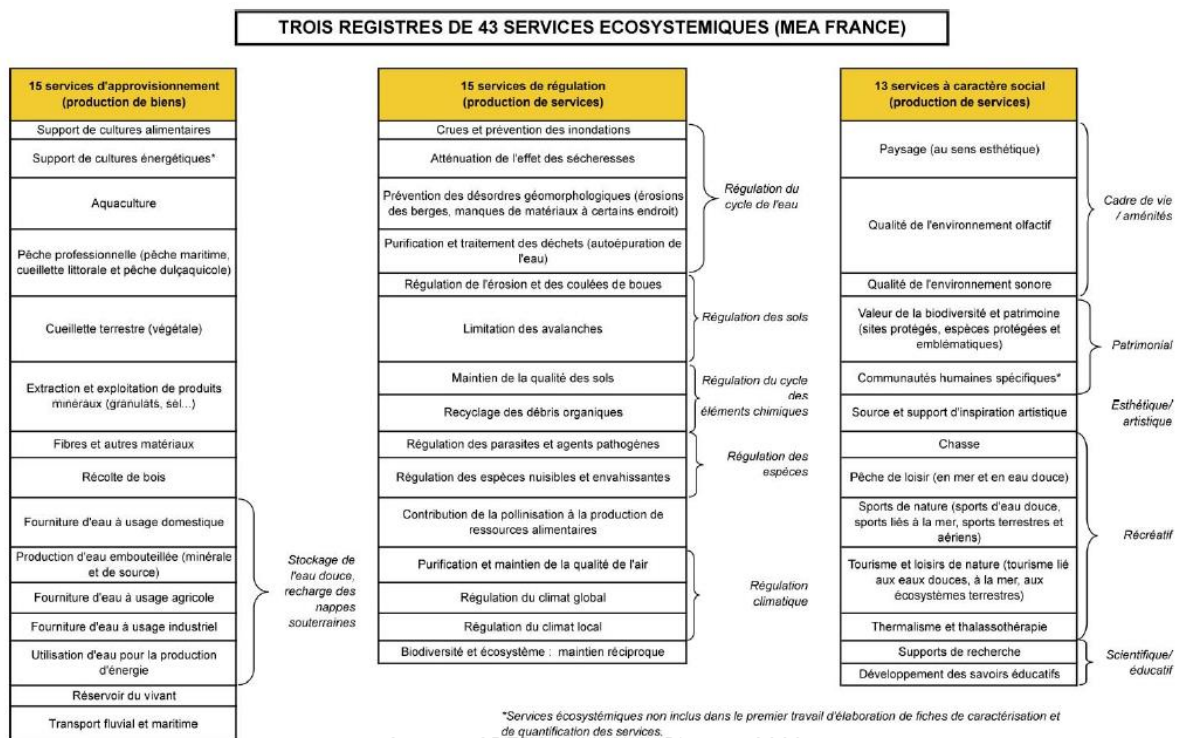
TROIS REGISTRES DE 43 SERVICES ECOSYSTEMIQUES (MEA FRANCE)

| 15 services d'approvisionnement (production de biens) |
|---|
| Support de cultures alimentaires |
| Support de cultures énergétiques* |
| Aquaculture |
| Pêche professionnelle (pêche maritime, cueillette littorale et pêche dulçaquicole) |
| Cueillette terrestre (végétale) |
| Extraction et exploitation de produits minéraux (granulats, sel...) |
| Fibres et autres matériaux |
| Récolte de bois |
| Fourniture d'eau à usage domestique |
| Production d'eau embouteillée (minérale et de source) |
| Fourniture d'eau à usage agricole |
| Fourniture d'eau à usage industriel |
| Utilisation d'eau pour la production d'énergie |
| Réservoir du vivant |
| Transport fluvial et maritime |

Stockage de l'eau douce, recharge des nappes souterraines

| 15 services de régulation (production de services) |
|---|
| Crues et prévention des inondations |
| Atténuation de l'effet des sécheresses |
| Prévention des désordres géomorphologiques (érosions des berges, manques de matériaux à certains endroit) |
| Purification et traitement des déchets (autoépuration de l'eau) |
| Régulation de l'érosion et des coulées de boues |
| Limitation des avalanches |
| Maintien de la qualité des sols |
| Recyclage des débris organiques |
| Régulation des parasites et agents pathogènes |
| Régulation des espèces nuisibles et envahissantes |
| Contribution de la pollinisation à la production de ressources alimentaires |
| Purification et maintien de la qualité de l'air |
| Régulation du climat global |
| Régulation du climat local |
| Biodiversité et écosystème : maintien réciproque |

Régulation du cycle de l'eau

Régulation des sols

Régulation du cycle des éléments chimiques

Régulation des espèces

Régulation climatique

| 13 services à caractère social (production de services) |
|---|
| Paysage (au sens esthétique) |
| Qualité de l'environnement olfactif |
| Qualité de l'environnement sonore |
| Valeur de la biodiversité et patrimoine (sites protégés, espèces protégées et emblématiques) |
| Communautés humaines spécifiques* |
| Source et support d'inspiration artistique |
| Chasse |
| Pêche de loisir (en mer et en eau douce) |
| Sports de nature (sports d'eau douce, sports liés à la mer, sports terrestres et aériens) |
| Tourisme et loisirs de nature (tourisme lié aux eaux douces, à la mer, aux écosystèmes terrestres) |
| Thermalisme et thalassothérapie |
| Supports de recherche |
| Développement des savoirs éducatifs |

Cadre de vie / aménités

Patrimonial

Esthétique/ artistique

Récréatif

Scientifique/ éducatif

*Services écosystémiques non inclus dans le premier travail d'élaboration de fiches de caractérisation et de quantification des services.